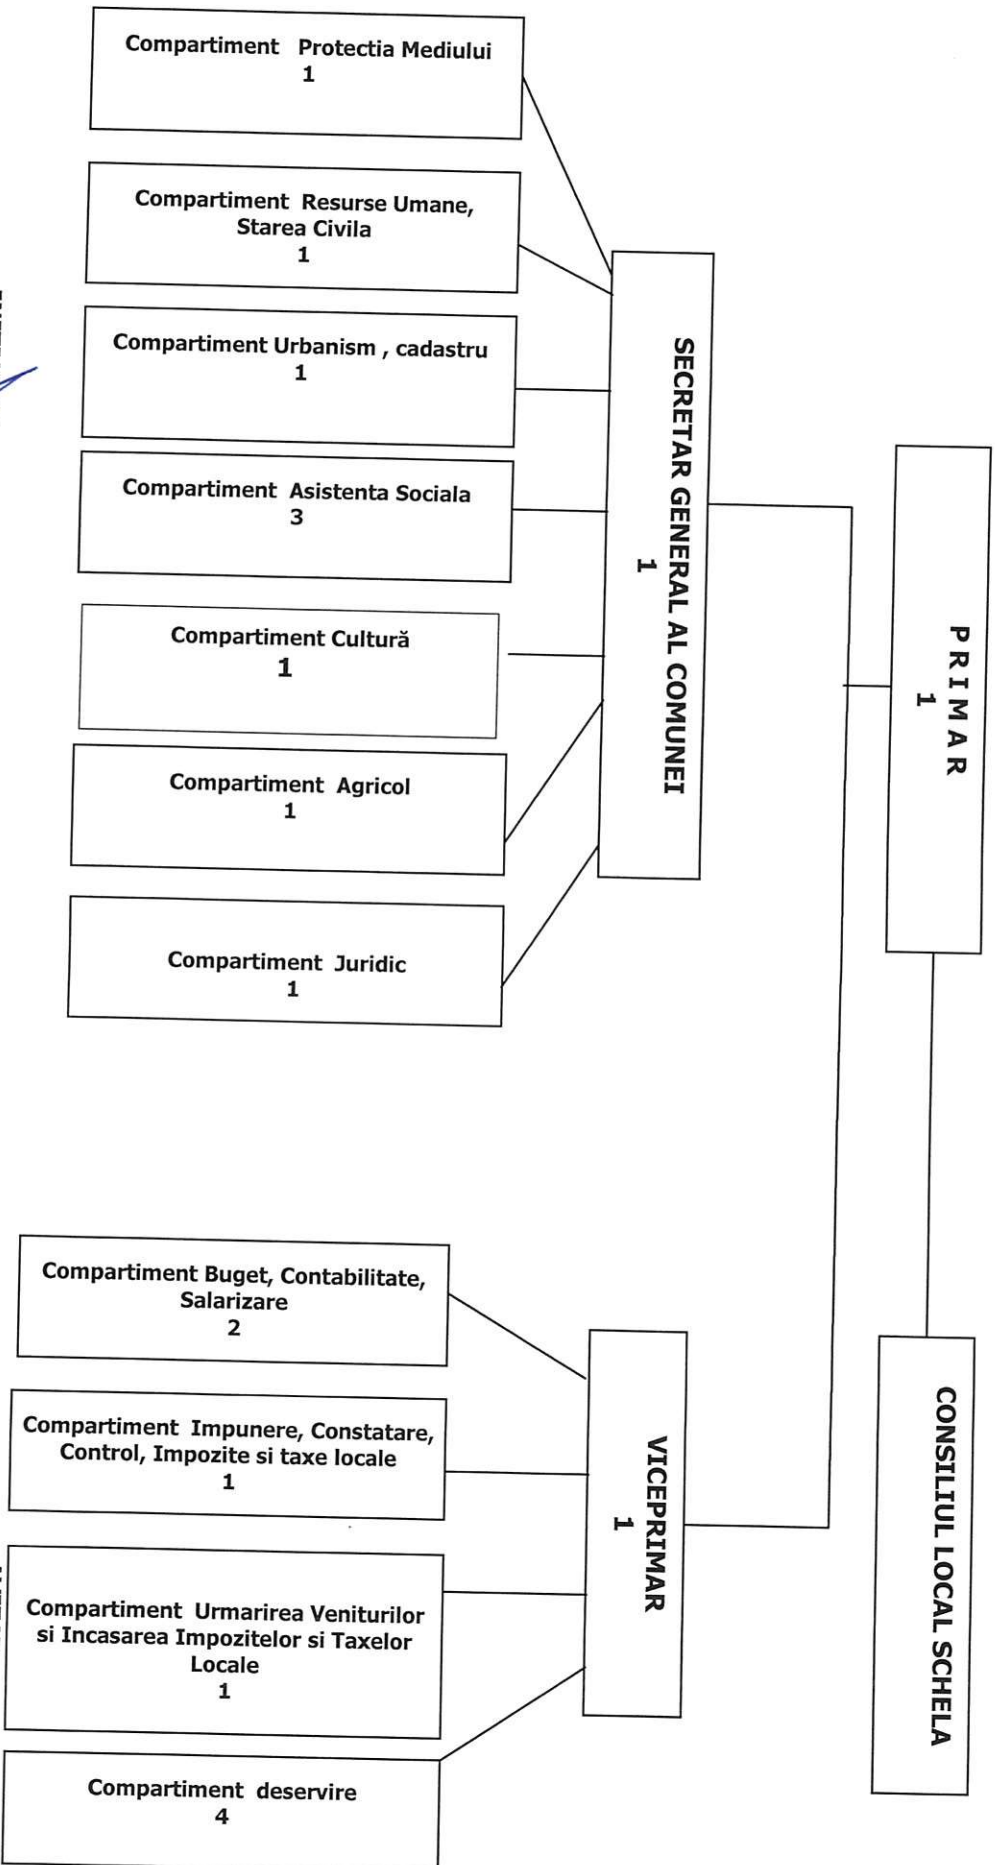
CONSILIUL LOCAL SCHELA

P R I M A R
1

SECRETAR GENERAL AL COMUNEI
1

VICEPRIMAR
1

Compartiment Protectia Mediului
1

Compartiment Resurse Umane, Starea Civila
1

Compartiment Urbanism , cadastru
1

Compartiment Asistenta Sociala
3

Compartiment Cultură
1

Compartiment Agricol
1

Compartiment Juridic
1

Compartiment Buget, Contabilitate, Salarizare
2

Compartiment Impunere, Constatare, Control, Impozite si taxe locale
1

Compartiment Urmarirea Veniturilor si Incasarea Impozitelor si Taxelor Locale
1

Compartiment deservire
4